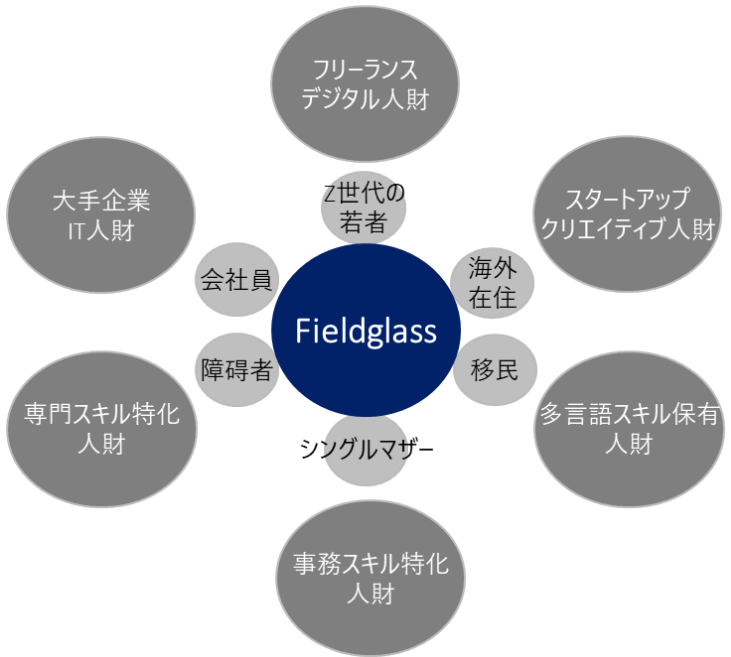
フリーランス
デジタル人財

大手企業
IT人財

スタートアップ
クリエイティブ人財

Z世代の
若者

会社員

海外
在住

Fieldglass

障碍者

移民

専門スキル特化
人財

多言語スキル保有
人財

シングルマザー

事務スキル特化
人財